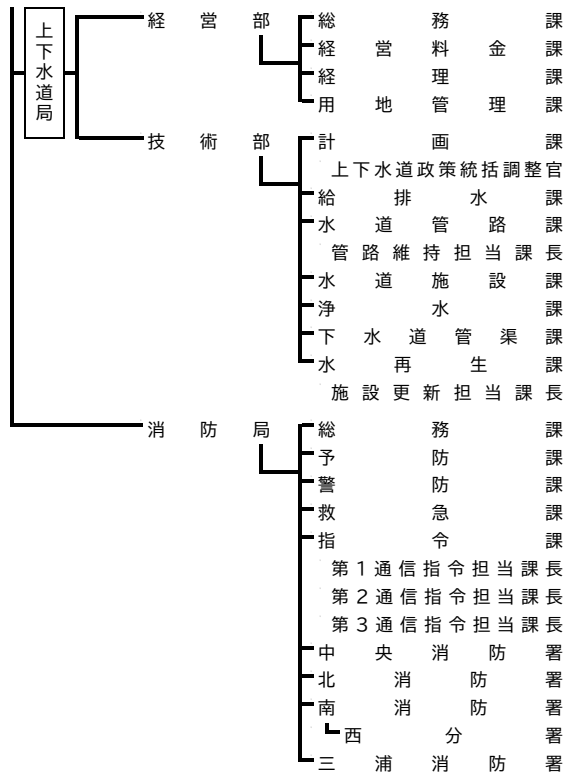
上下水道局

経営部
総務課
経営料金課
経理課
用地管理課

技術部
計画課
上下水道政策統括調整官
給排水課
水道管路課
管路維持担当課長
水道施設課
浄水課
下水道管渠課
水再生課
施設更新担当課長

消防局
総務課
予防課
警防課
救急課
指令課
第1通信指令担当課長
第2通信指令担当課長
第3通信指令担当課長
中央消防署
北消防署
南消防署
西分署
三浦消防署